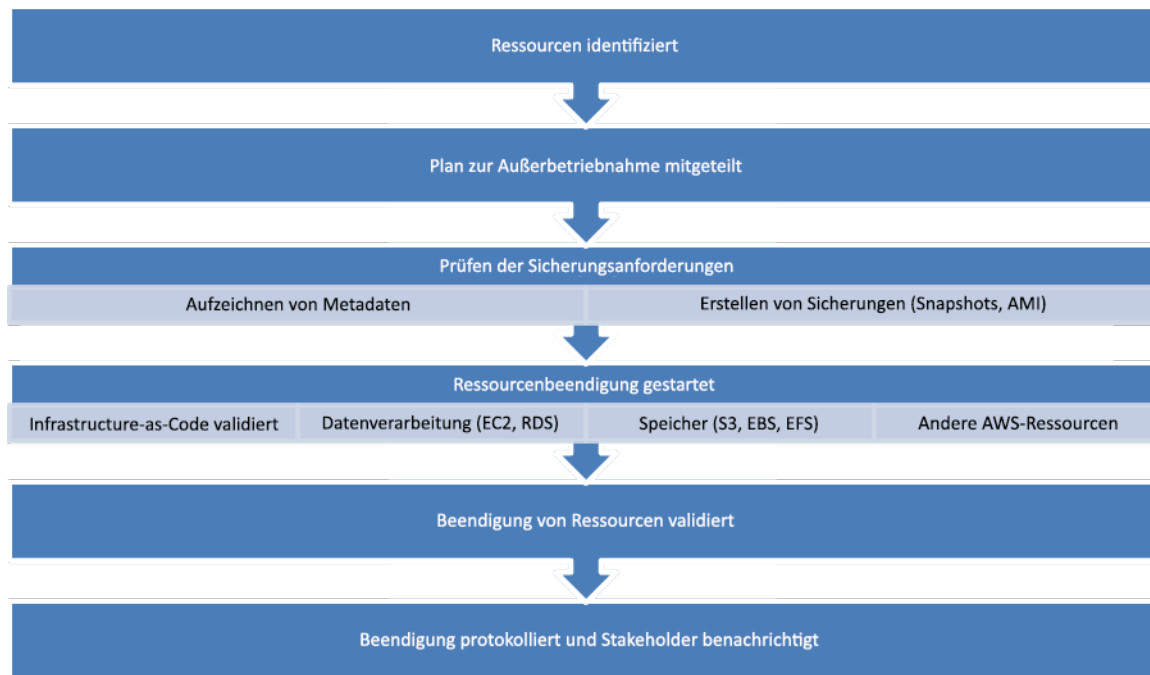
Ressourcen identifiziert

Plan zur Außerbetriebnahme mitgeteilt

Prüfen der Sicherungsanforderungen

Aufzeichnen von Metadaten

Erstellen von Sicherungen (Snapshots, AMI)

Ressourcenbeendigung gestartet

Infrastructure-as-Code validiert

Datenverarbeitung (EC2, RDS)

Speicher (S3, EBS, EFS)

Andere AWS-Ressourcen

Beendigung von Ressourcen validiert

Beendigung protokolliert und Stakeholder benachrichtigt